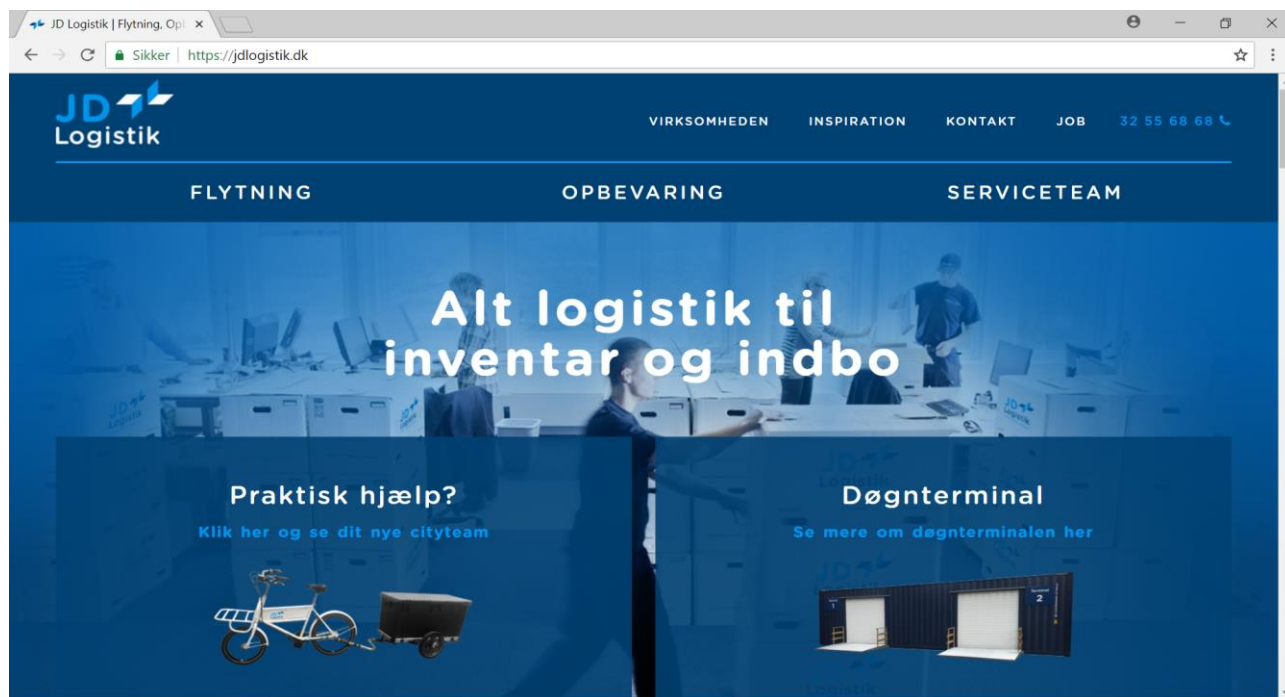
JD Logistik | Flytning, Op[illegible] ×

Sikker | https://jdlogistik.dk

JD Logistik

VIRKSOMHEDEN INSPIRATION KONTAKT JOB 32 55 68 68

FLYTNING OPBEVARING SERVICETEAM

Alt logistik til inventar og indbo

Praktisk hjælp?

Klik her og se dit nye cityteam

Døgnterminal

Se mere om døgnterminalen her

1

2